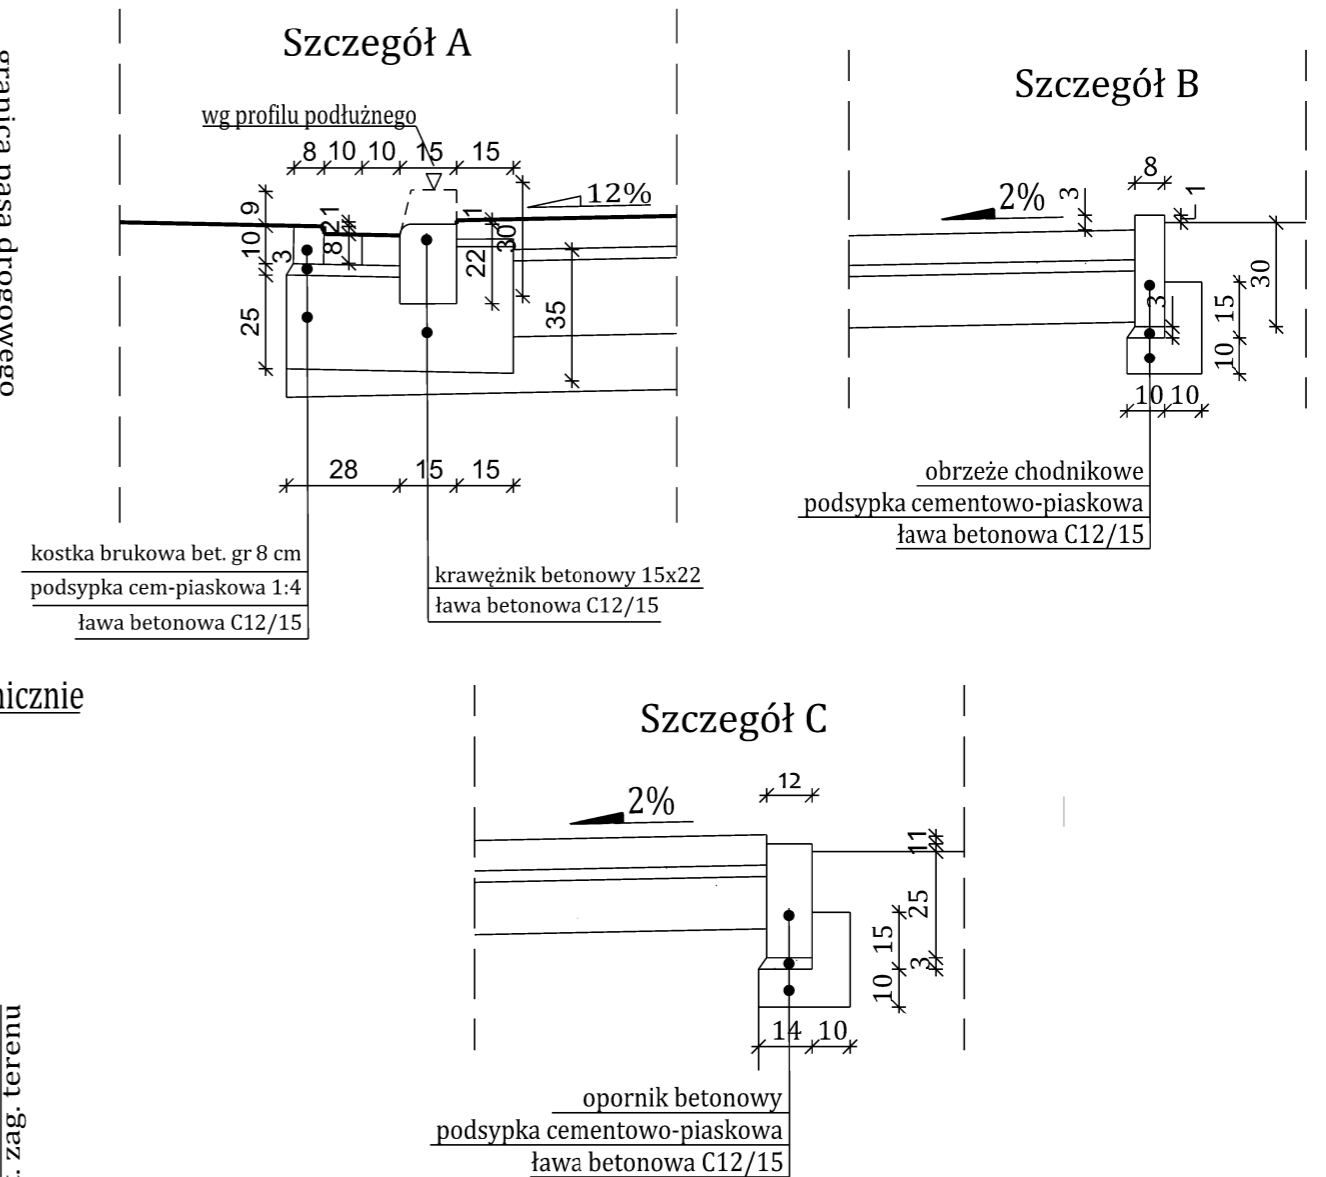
granica pasa drogowego

Szczegół A

wg profilu podłużnego

8 10 10 15 15

12%

9 10 3 25

2 8 1

1 30 22 35

28 15 15

kostka brukowa bet. gr 8 cm
podsypka cem-piaskowa 1:4
ława betonowa C12/15

krawężnik betonowy 15x22
ława betonowa C12/15

Szczegół B

8

2%

3 1

30 15 3 10

10 10

obrzeże chodnikowe
podsypka cementowo-piaskowa
ława betonowa C12/15

nicznie

Szczegół C

12

2%

1 1 25 15 3 10

14 10

opornik betonowy
podsypka cementowo-piaskowa
ława betonowa C12/15

zag. terenu